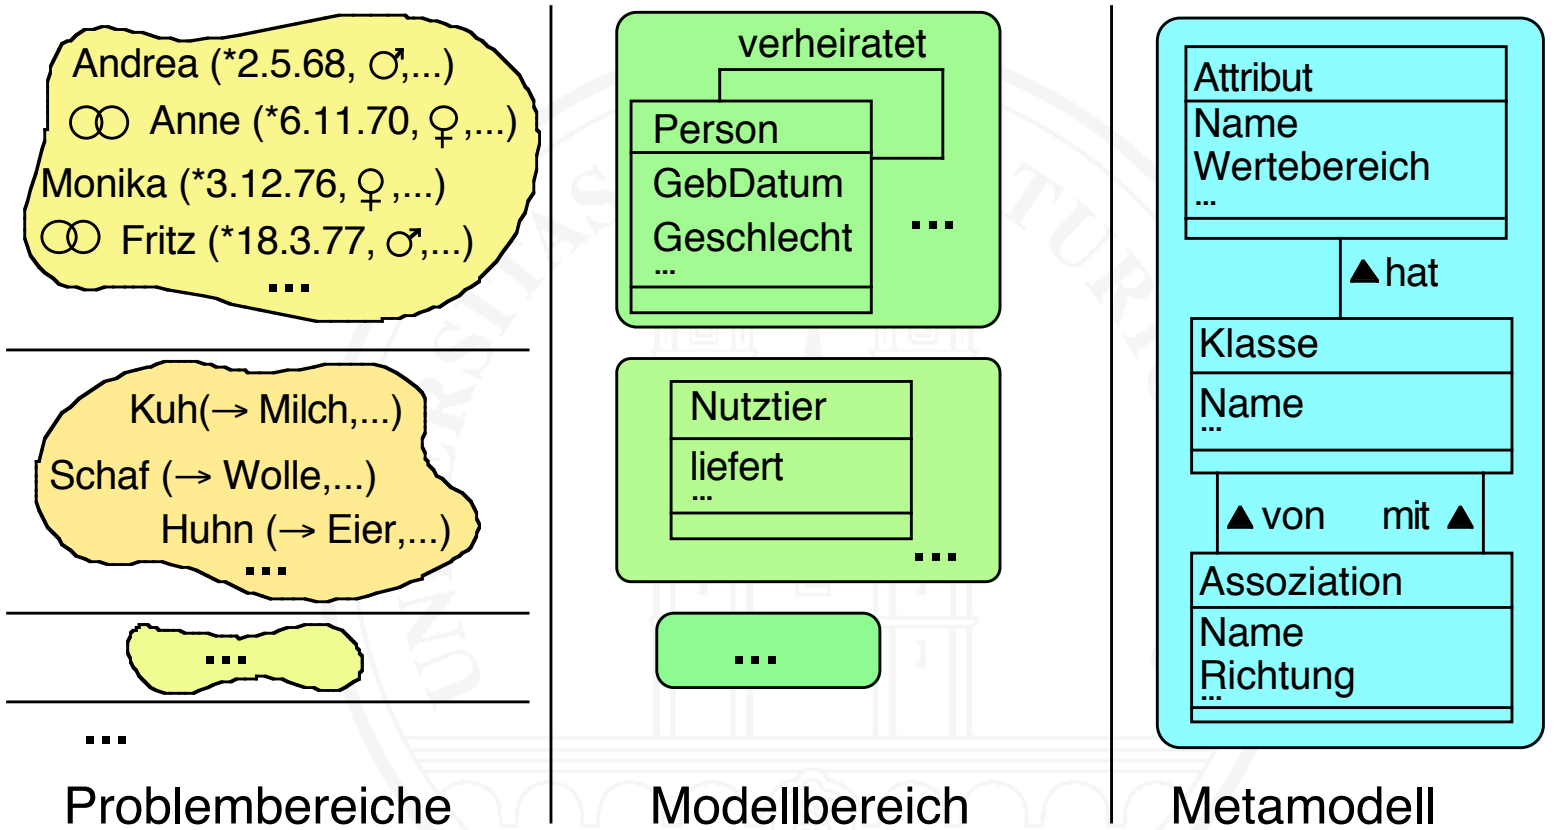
Andrea (*2.5.68, ♂,...)
⚭ Anne (*6.11.70, ♀,...)
Monika (*3.12.76, ♀,...)
⚭ Fritz (*18.3.77, ♂,...)
...

Kuh(→ Milch,...)
Schaf (→ Wolle,...)
Huhn (→ Eier,...)
...

...

...

Problembereiche

verheiratet
Person
GebDatum
Geschlecht
...
...

Nutztier
liefert
...
...

...

Modellbereich

Attribut
Name
Wertebereich
...

▲hat

Klasse
Name
...

▲von mit ▲

Assoziation
Name
Richtung
...

Metamodell